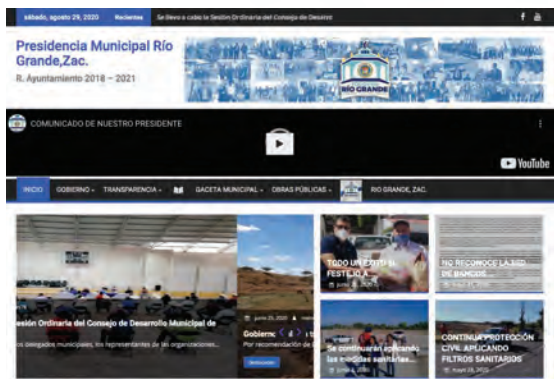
sábado, agosto 29, 2020 Recientes Se llevo a cabo la Sesión Ordinaria del Consejo de Desarrol

Presidencia Municipal Río Grande,Zac.

R. Ayuntamiento 2018 – 2021

RÍO GRANDE

COMUNICADO DE NUESTRO PRESIDENTE

YouTube

INICIO GOBIERNO TRANSPARENCIA GACETA MUNICIPAL OBRAS PÚBLICAS RIO GRANDE, ZAC.

Sesión Ordinaria del Consejo de Desarrollo Municipal de

los delegados municipales, los representantes de las organizaciones...

junio 25, 2020

Gobierno

Por recomendación de

TODO UN ÉXITO EL FESTEJO A...

junio 2, 2020

NO RECONOCE LA RED DE BANCOS...

Se continuarán aplicando las medidas sanitarias...

CONTINUA PROTECCIÓN CIVIL APLICANDO FILTROS SANITARIOS

mayo 28, 2020